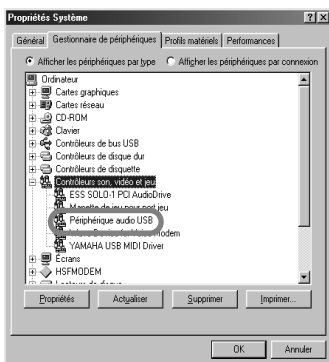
Propriétés Système

?
X

Général
Gestionnaire de périphériques
Profils matériels
Performances

Afficher les périphériques par type
Afficher les périphériques par connexion

Ordinateur
Cartes graphiques
Cartes réseau
CD-ROM
Clavier
Contrôleurs de bus USB
Contrôleurs de disque dur
Contrôleurs de disquette
Contrôleurs son, vidéo et jeu
ESS SOLO-1 PCI AudioDrive
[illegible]
Périphérique audio USB
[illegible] modem
YAMAHA USB MIDI Driver
Écrans
HSFMODEM
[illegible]

Propriétés
Actualiser
Supprimer
Imprimer...

OK
Annuler